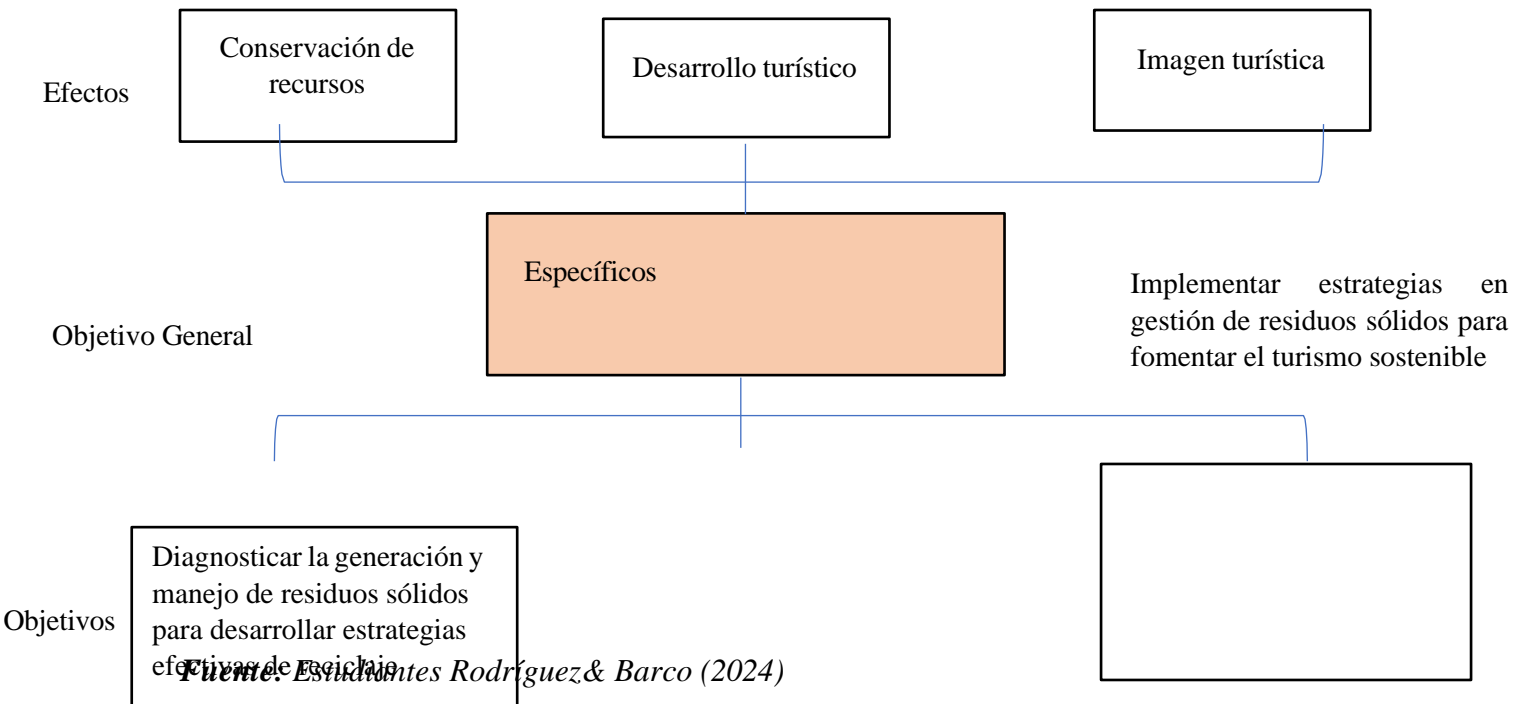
Efectos

Conservación de recursos

Desarrollo turístico

Imagen turística

Específicos

Objetivo General

Implementar estrategias en gestión de residuos sólidos para fomentar el turismo sostenible

Objetivos

Diagnosticar la generación y manejo de residuos sólidos para desarrollar estrategias efectivas de reciclaje

*Fuente: Estudiantes Rodríguez& Barco (2024)*